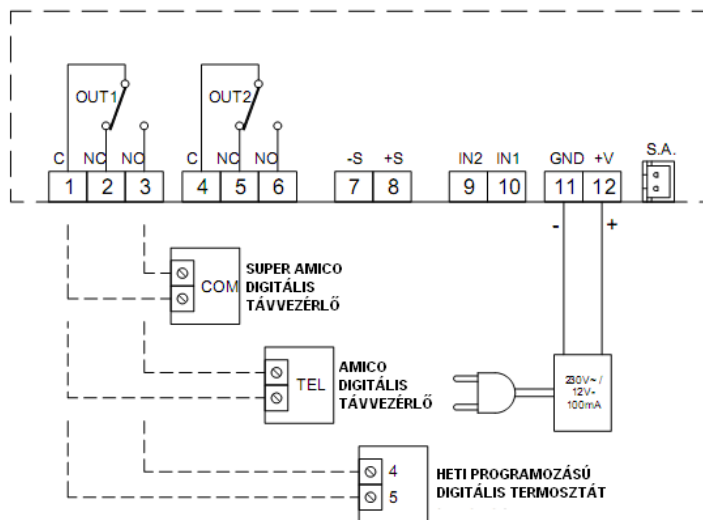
OUT1
OUT2
C NC NO
C NC NO
-S +S
IN2 IN1
GND +V
S.A.
1 2 3
4 5 6
7 8
9 10
11 12
- +

COM
SUPER AMICO DIGITÁLIS TÁVVEZÉRLŐ

TEL
AMICO DIGITÁLIS TÁVVEZÉRLŐ

230V~ / 12V- 100mA

4
5
HETI PROGRAMOZÁSÚ DIGITÁLIS TERMOSZTÁT